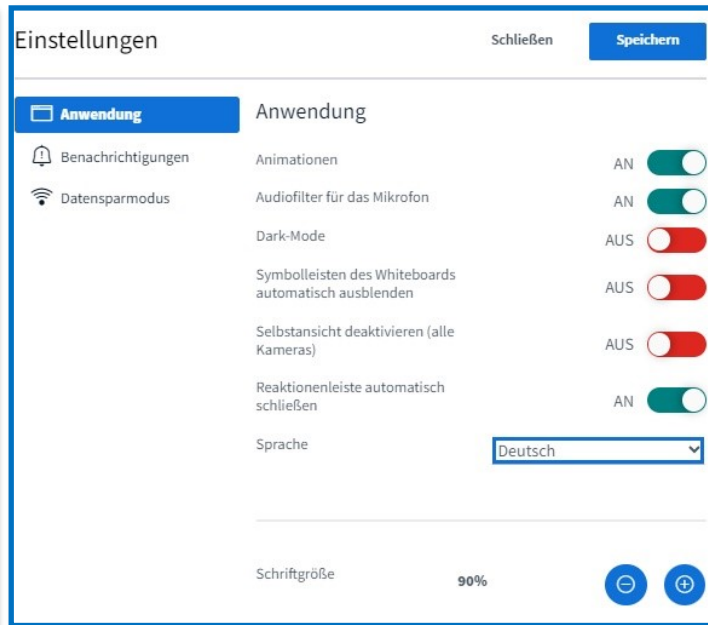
Einstellungen

Schließen

Speichern

Anwendung

Benachrichtigungen

Datensparmodus

Anwendung

Animationen AN

Audiofilter für das Mikrofon AN

Dark-Mode AUS

Symbolleisten des Whiteboards automatisch ausblenden AUS

Selbstansicht deaktivieren (alle Kameras) AUS

Reaktionenleiste automatisch schließen AN

Sprache

Deutsch

Schriftgröße 90%